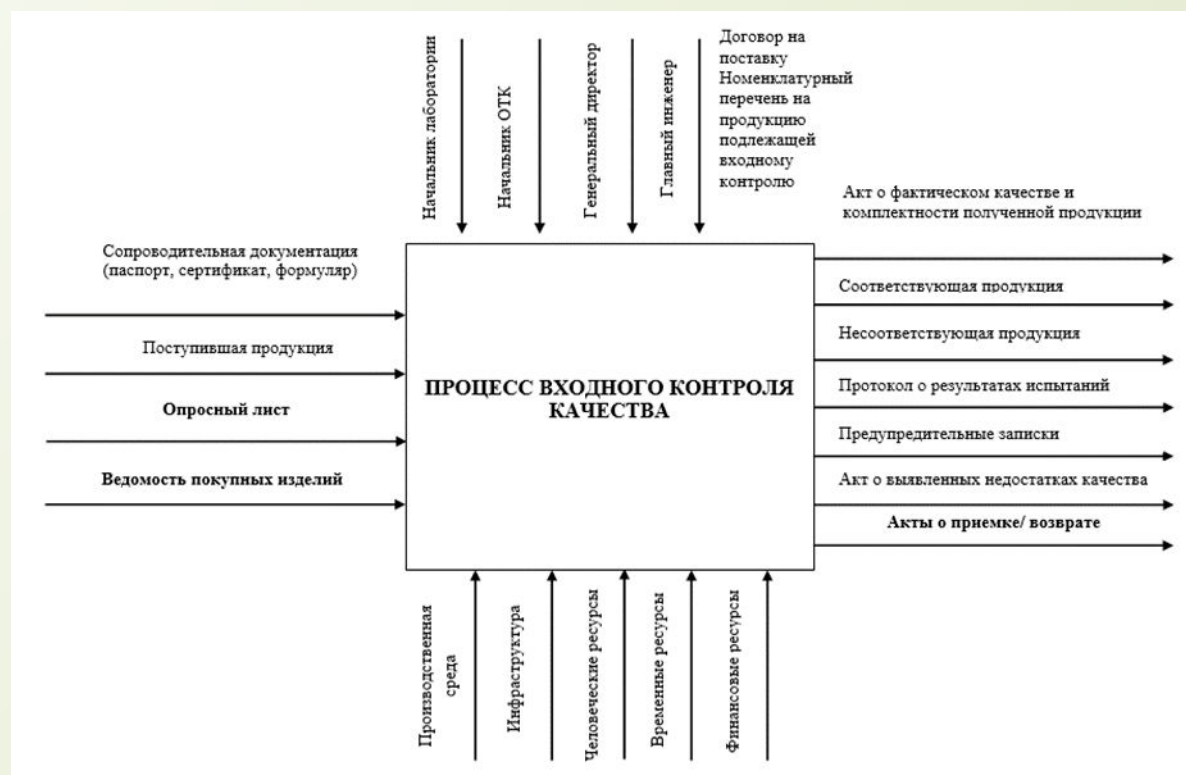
Начальник лаборатории

Начальник ОТК

Генеральный директор

Главный инженер

Договор на поставку Номенклатурный перечень на продукцию подлежащей входному контролю

Акт о фактическом качестве и комплектности полученной продукции

Сопроводительная документация (паспорт, сертификат, формуляр)

Поступившая продукция

Опросный лист

Ведомость покупных изделий

ПРОЦЕСС ВХОДНОГО КОНТРОЛЯ КАЧЕСТВА

Соответствующая продукция

Несоответствующая продукция

Протокол о результатах испытаний

Предупредительные записки

Акт о выявленных недостатках качества

Акты о приемке/ возврате

Производственная среда

Инфраструктура

Человеческие ресурсы

Временные ресурсы

Финансовые ресурсы